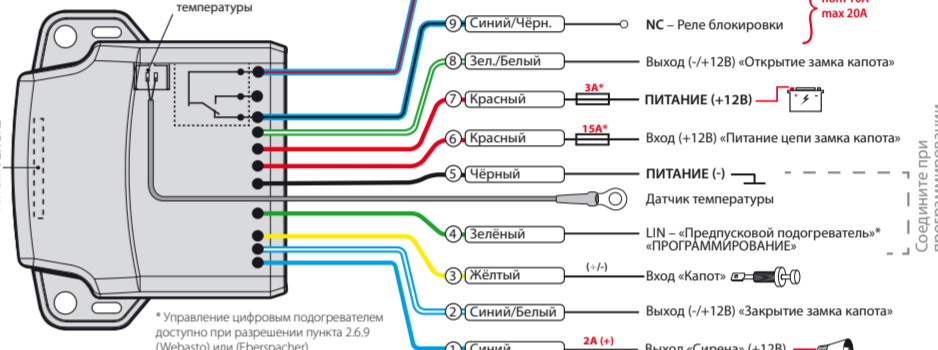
температуры

max 20A

9 Синий/Чёрн. NC – Реле блокировки

8 Зел./Белый Выход (-/+12В) «Открытие замка капота»

7 Красный 3A* ПИТАНИЕ (+12В)

6 Красный 15A* Вход (+12В) «Питание цепи замка капота»

5 Чёрный ПИТАНИЕ (-)

Датчик температуры

4 Зелёный LIN – «Предпусковой подогреватель»* «ПРОГРАММИРОВАНИЕ»

3 Жёлтый (+/-) Вход «Капот»

2 Синий/Белый Выход (-/+12В) «Закрытие замка капота»

1 Синий 2A (+) Выход «Сирена» +12В

Соедините при

* Управление цифровым подогревателем доступно при разрешении пункта 2.6.9 (Webasto) или (Eberspacher)